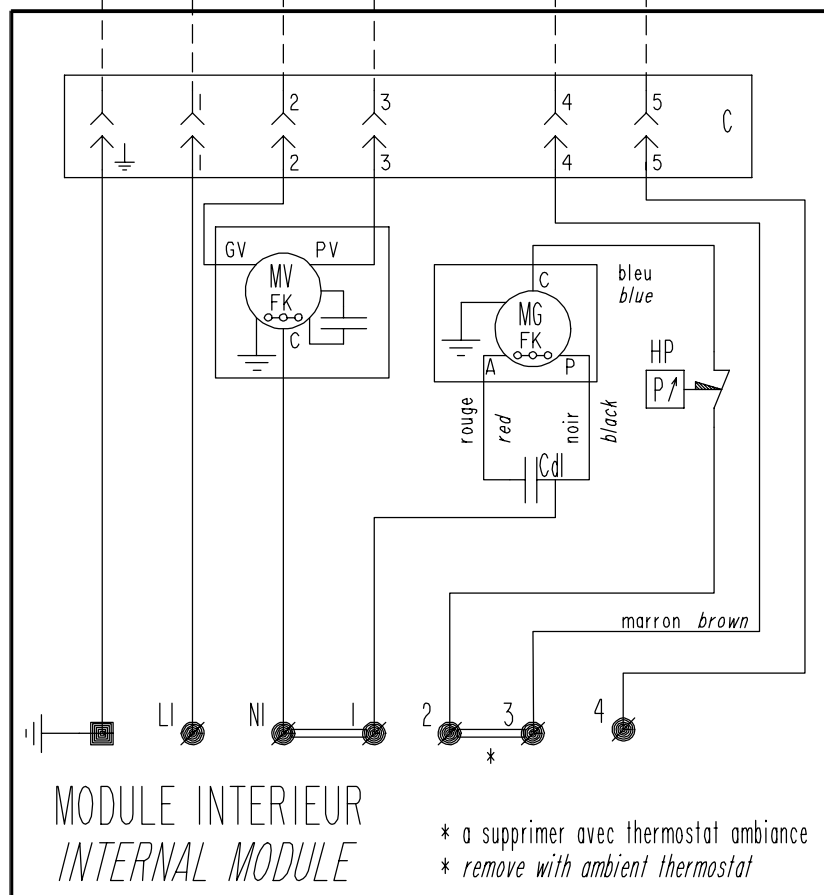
1 2 3 4 5 C

1 2 3 4 5

GV PV

MV
FK
C

C
MG
FK
A P

bleu
*blue*

HP
P

rouge
*red*
noir
*black*
Cdl

marron *brown*

LI NI 1 2 3 4

*

MODULE INTERIEUR
*INTERNAL MODULE*

* a supprimer avec thermostat ambiance
* *remove with ambient thermostat*